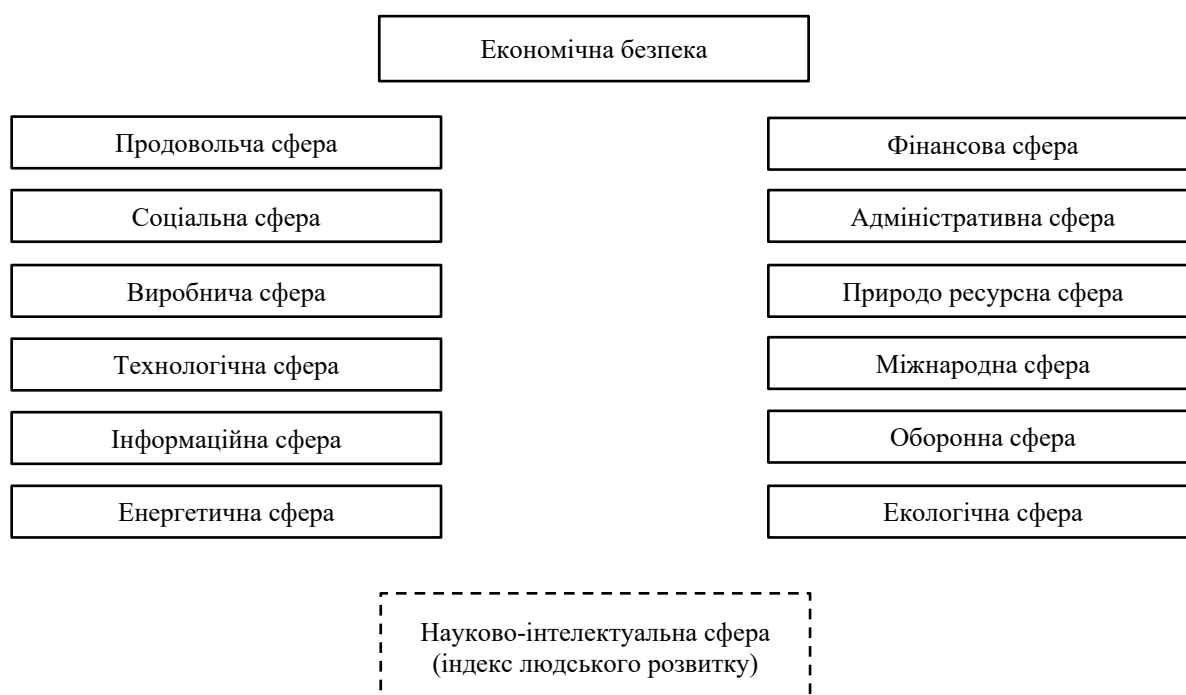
Економічна безпека

Продовольча сфера

Соціальна сфера

Виробнича сфера

Технологічна сфера

Інформаційна сфера

Енергетична сфера

Фінансова сфера

Адміністративна сфера

Природо ресурсна сфера

Міжнародна сфера

Оборонна сфера

Екологічна сфера

Науково-інтелектуальна сфера (індекс людського розвитку)